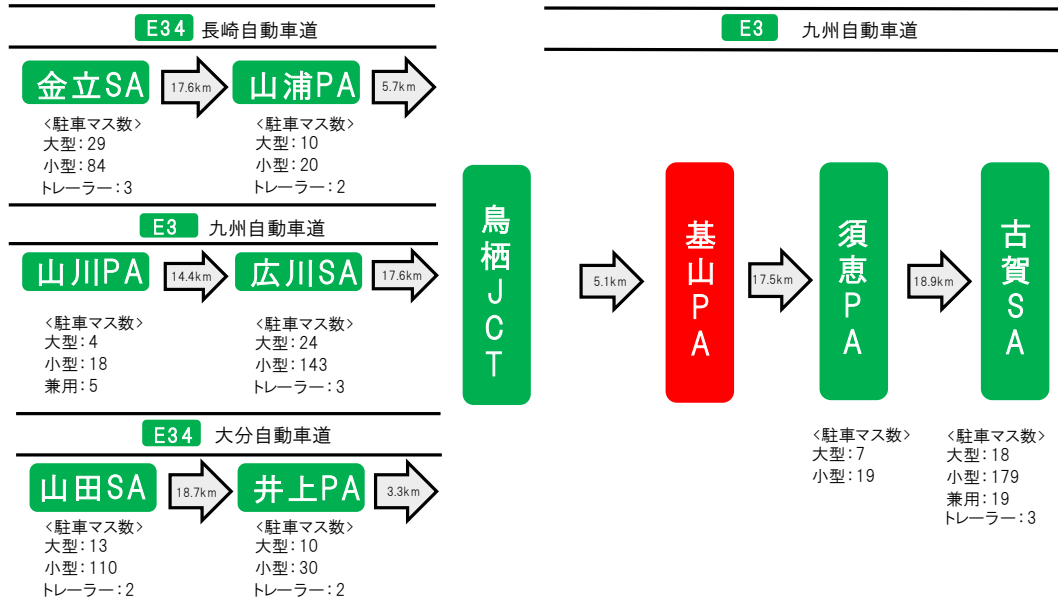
E34 長崎自動車道

金立SA
17.6km
山浦PA
5.7km

<駐車マス数>
大型：29
小型：84
トレーラー：3

<駐車マス数>
大型：10
小型：20
トレーラー：2

E3 九州自動車道

山川PA
14.4km
広川SA
17.6km

<駐車マス数>
大型：4
小型：18
兼用：5

<駐車マス数>
大型：24
小型：143
トレーラー：3

E34 大分自動車道

山田SA
18.7km
井上PA
3.3km

<駐車マス数>
大型：13
小型：110
トレーラー：2

<駐車マス数>
大型：10
小型：30
トレーラー：2

E3 九州自動車道

鳥栖JCT
5.1km
基山PA
17.5km
須恵PA
18.9km
古賀SA

<駐車マス数>
大型：7
小型：19

<駐車マス数>
大型：18
小型：179
兼用：19
トレーラー：3